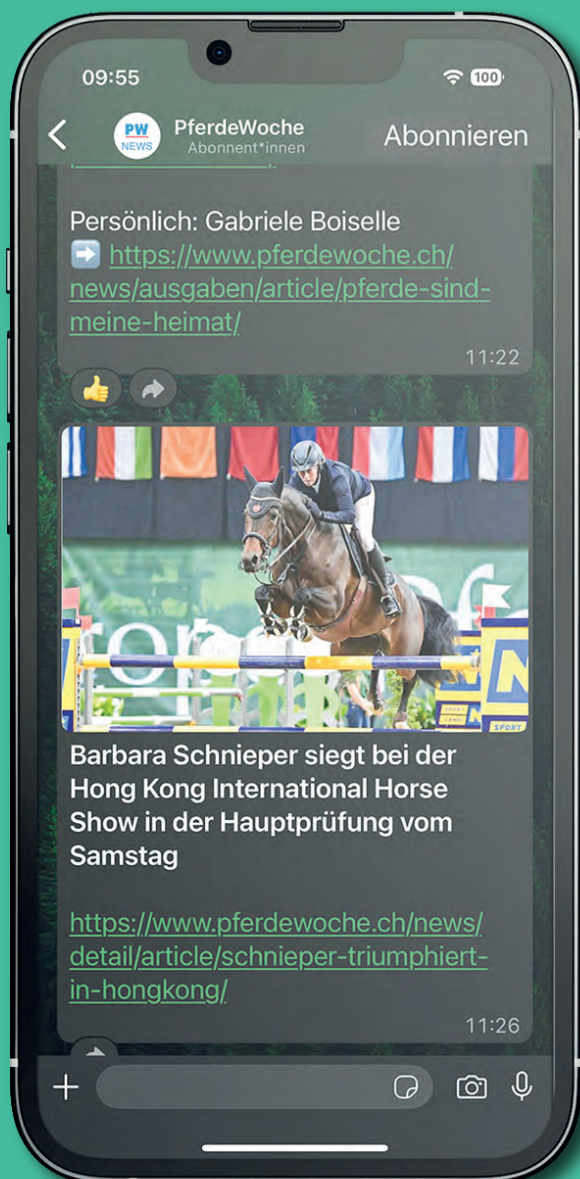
09:55

100

PW NEWS

PferdeWoche

Abonnent*innen

Abonnieren

Persönlich: Gabriele Boiselle
➡️ https://www.pferdewoche.ch/news/ausgaben/article/pferde-sind-meine-heimat/

11:22

👍

Barbara Schnieper siegt bei der Hong Kong International Horse Show in der Hauptprüfung vom Samstag

https://www.pferdewoche.ch/news/detail/article/schnieper-triumphiert-in-hongkong/

11:26

+